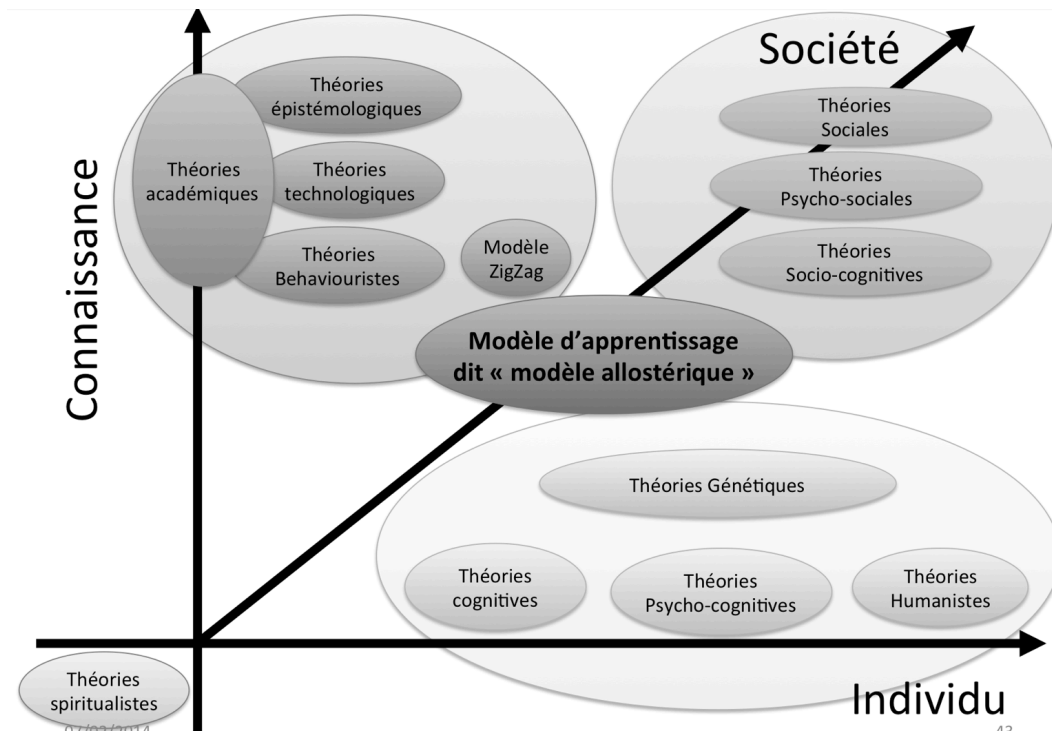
Société

Connaissance

Théories épistémologiques

Théories académiques

Théories technologiques

Théories Behaviouristes

Modèle ZigZag

Théories Sociales

Théories Psycho-sociales

Théories Socio-cognitives

Modèle d'apprentissage dit « modèle allostérique »

Théories Génétiques

Théories cognitives

Théories Psycho-cognitives

Théories Humanistes

Théories spiritualistes

Individu

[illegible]

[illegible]